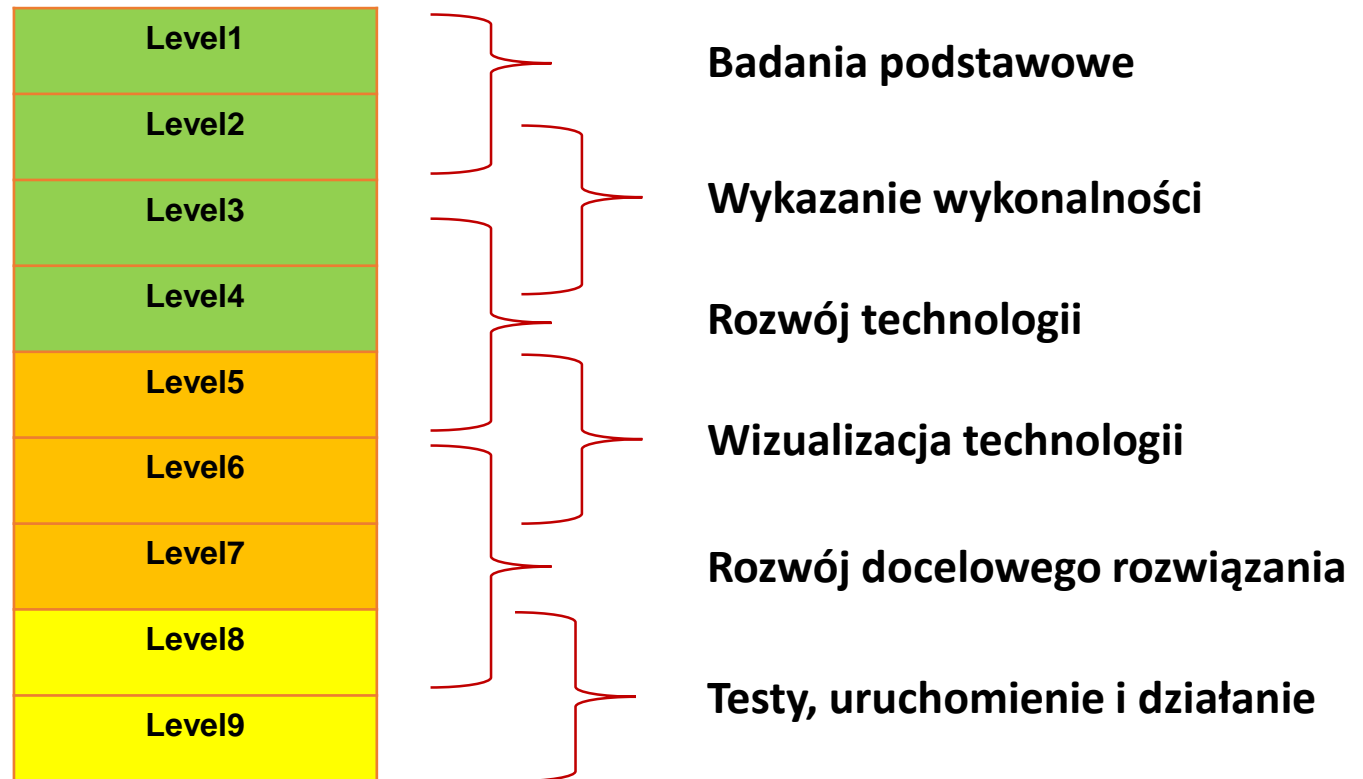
| Level1 |
|---|
| Level2 |
| Level3 |
| Level4 |
| Level5 |
| Level6 |
| Level7 |
| Level8 |
| Level9 |

Badania podstawowe

Wykazanie wykonalności

Rozwój technologii

Wizualizacja technologii

Rozwój docelowego rozwiązania

Testy, uruchomienie i działanie